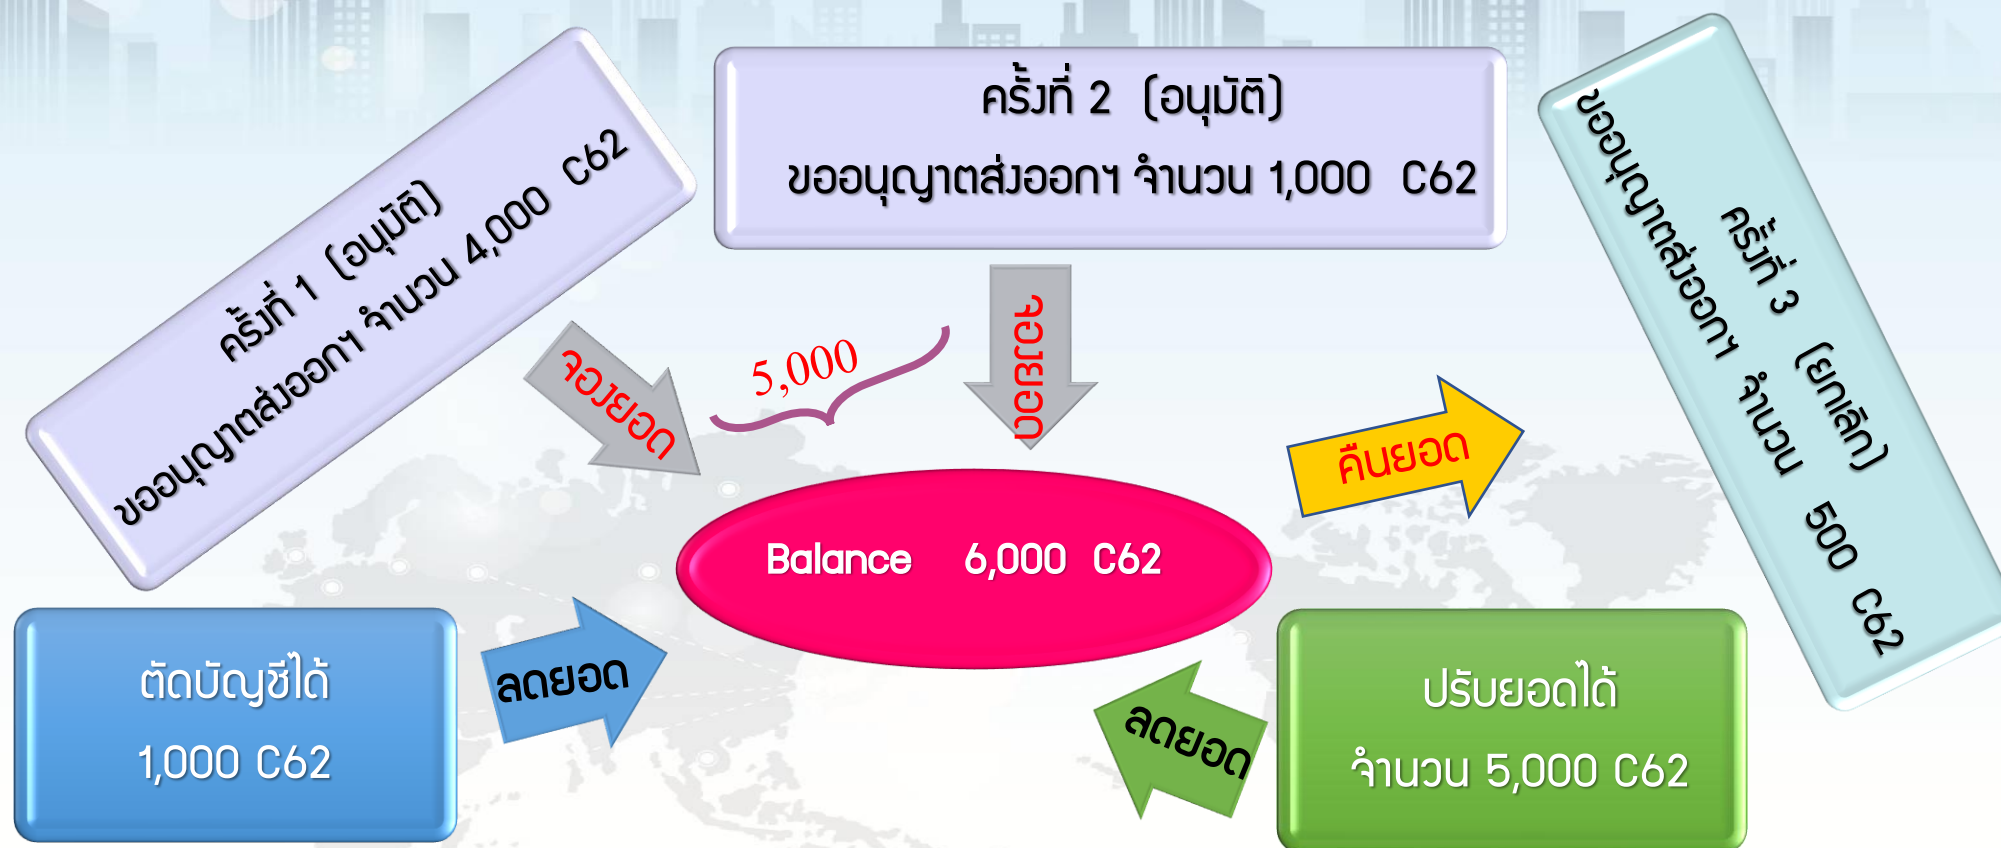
ครั้งที่ 1 (อนุมัติ)
ขออนุญาตส่งออกฯ จำนวน 4,000 C62

ครั้งที่ 2 (อนุมัติ)
ขออนุญาตส่งออกฯ จำนวน 1,000 C62

ครั้งที่ 3 (ยกเลิก)
ขออนุญาตส่งออกฯ จำนวน 500 C62

จองยอด

5,000

จองยอด

คืนยอด

Balance 6,000 C62

ตัดบัญชีได้
1,000 C62

ลดยอด

ลดยอด

ปรับยอดได้
จำนวน 5,000 C62